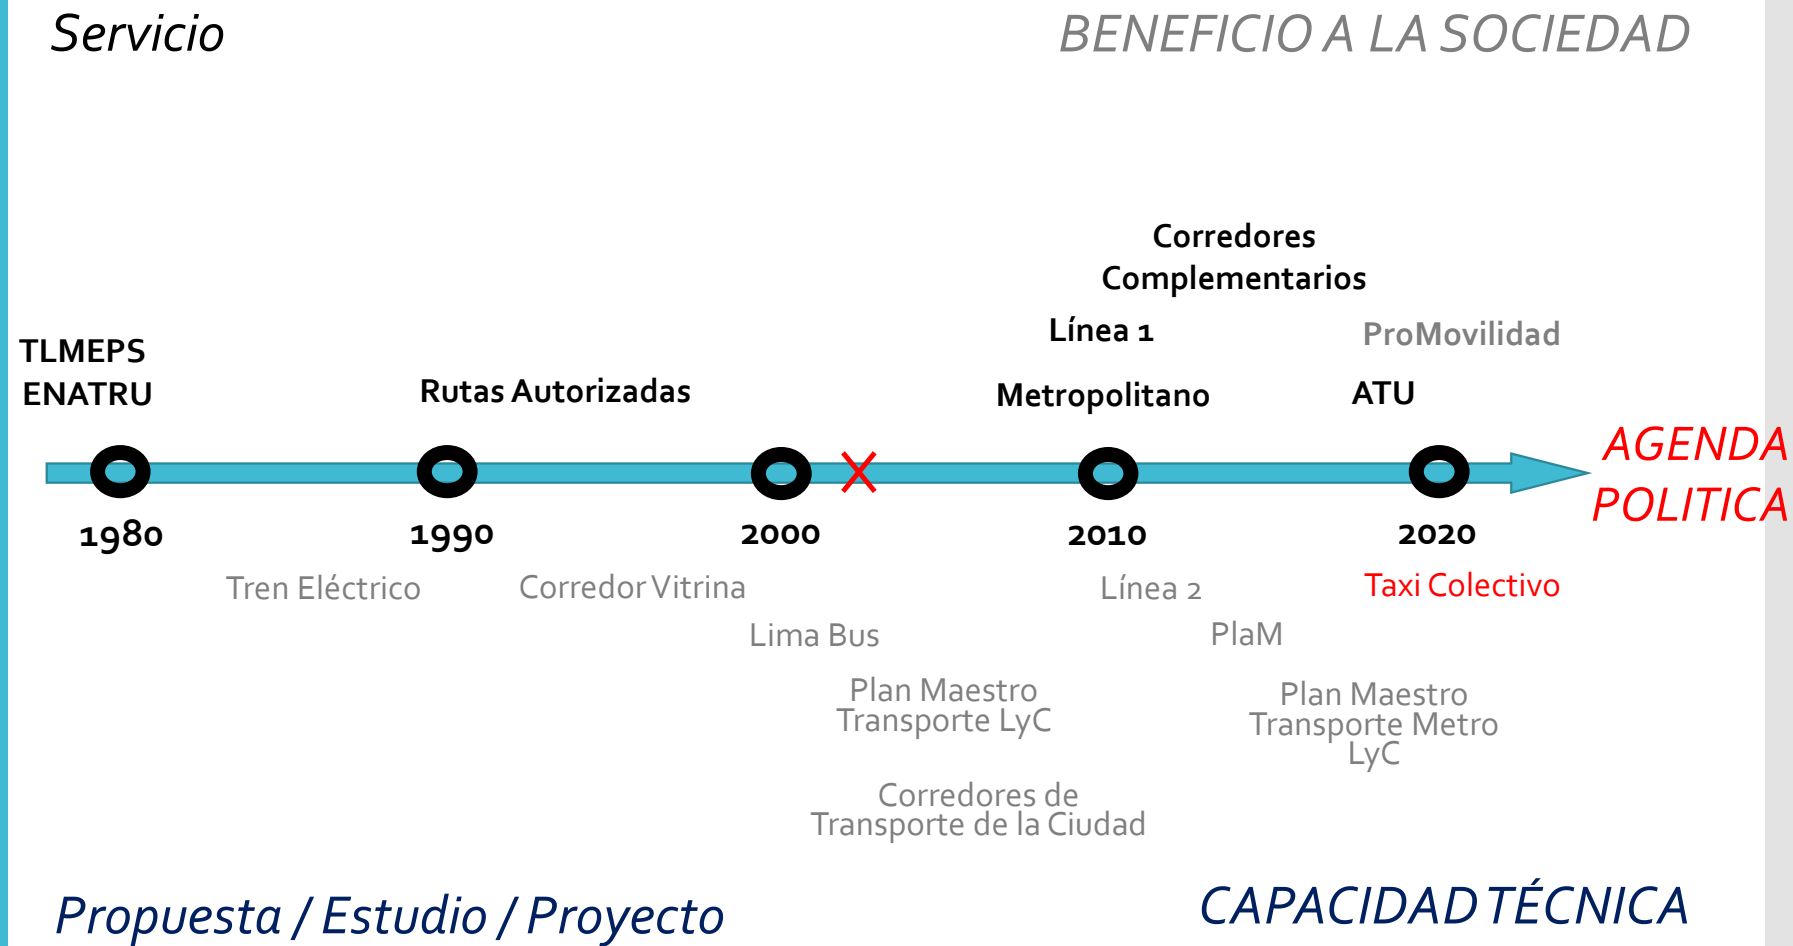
Servicio

BENEFICIO A LA SOCIEDAD

Corredores Complementarios

Línea 1

ProMovilidad

TLMEPS
ENATRU

Rutas Autorizadas

Metropolitano

ATU

AGENDA POLITICA

1980

1990

2000

2010

2020

Tren Eléctrico

Corredor Vitrina

Línea 2

Taxi Colectivo

Lima Bus

PlaM

Plan Maestro Transporte LyC

Plan Maestro Transporte Metro LyC

Corredores de Transporte de la Ciudad

Propuesta / Estudio / Proyecto

CAPACIDAD TÉCNICA